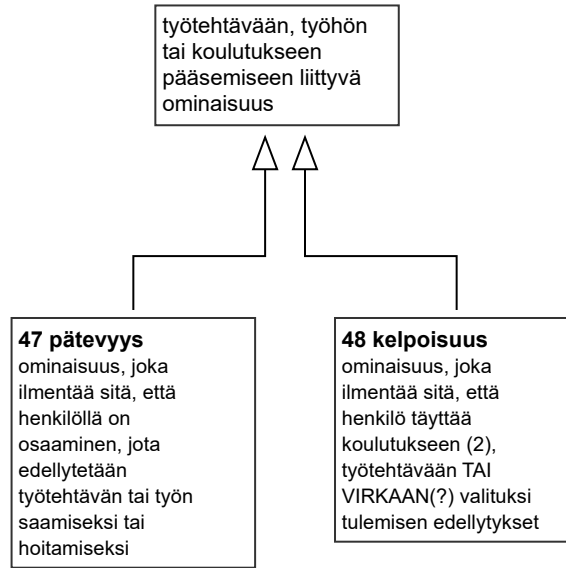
työtehtävään, työhön tai koulutukseen pääsemiseen liittyvä ominaisuus

**47 pätevyys**
ominaisuus, joka ilmentää sitä, että henkilöllä on osaaminen, jota edellytetään työtehtävän tai työn saamiseksi tai hoitamiseksi

**48 kelpoisuus**
ominaisuus, joka ilmentää sitä, että henkilö täyttää koulutukseen (2), työtehtävään TAI VIRKAAN(?) valituksi tulemisen edellytykset